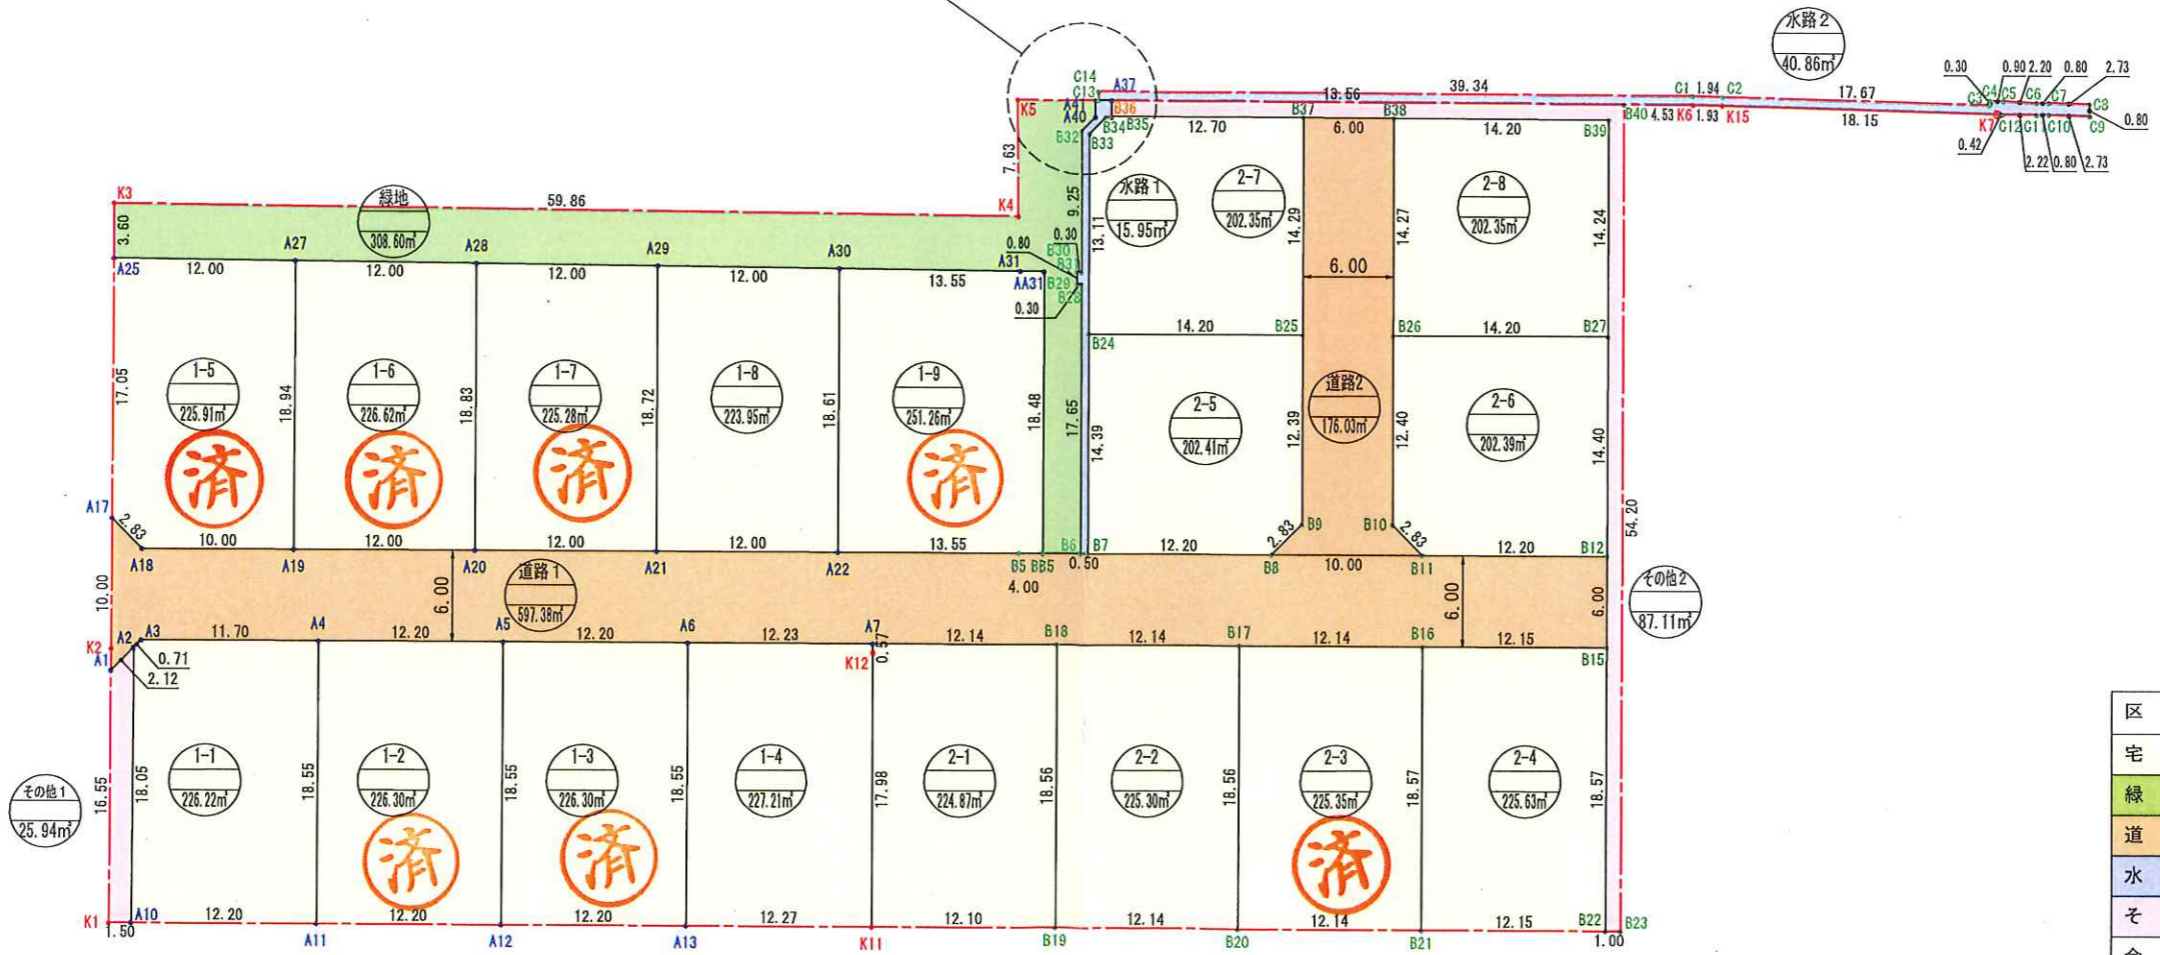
水路2
40.86㎡

C14 C13 A37 A41 A40 B36 B34 B35 B32 B33 K5
13.66 39.34 C1 1.94 C2 17.67 B40 4.53 K6 1.93 K15 18.15
0.30 0.90 2.20 0.80 2.73 C3 C4 C5 C6 C7 C8 C9 0.80 K7 C12 C11 C10 0.42 2.22 0.80 2.73

B37 B38 12.70 6.00 14.20 B39
7.63 K3 K4 59.86
緑地
308.60㎡
3.60 9.25 13.11
水路1
15.95㎡
2-7
202.35㎡
14.29 14.27
2-8
202.35㎡
14.24
A25 12.00 A27 12.00 A28 12.00 A29 12.00 A30 12.00 13.55 A31 AA31 0.80 0.30 B30 B31 B29 B28 0.30 6.00
14.20 B25 B26 14.20 B27 B24

17.05
1-5
225.91㎡
済
18.94
1-6
226.62㎡
済
18.83
1-7
225.28㎡
済
18.72
1-8
223.95㎡
18.61
1-9
251.26㎡
済
18.48 17.65 14.39
2-5
202.41㎡
12.39
道路2
176.03㎡
12.40
2-6
202.39㎡
14.40 54.20

A17 2.83 A18 10.00 A19 12.00 A20 12.00 A21 12.00 A22 13.55 B5 BB5 B6 B7 0.50 12.20 2.83 B9 B8 10.00 B10 2.83 B11 12.20 B12
10.00 6.00
道路1
597.38㎡
4.00 6.00 6.00
その他2
87.11㎡
K2 A2 A3 A1 0.71 2.12 11.70 A4 12.20 A5 12.20 A6 12.23 A7 0.57 K12 12.14 B18 12.14 B17 12.14 B16 12.15 B15

その他1
25.94㎡
16.55 18.05
1-1
226.22㎡
18.55
1-2
226.30㎡
済
18.55
1-3
226.30㎡
済
18.55
1-4
227.21㎡
17.98
2-1
224.87㎡
18.56
2-2
225.30㎡
18.56
2-3
225.35㎡
済
18.57
2-4
225.63㎡
18.57

K1 1.50 A10 12.20 A11 12.20 A12 12.20 A13 12.27 K11 12.10 B19 12.14 B20 12.14 B21 12.15 B22 1.00 B23

区
宅
緑
道
水
そ